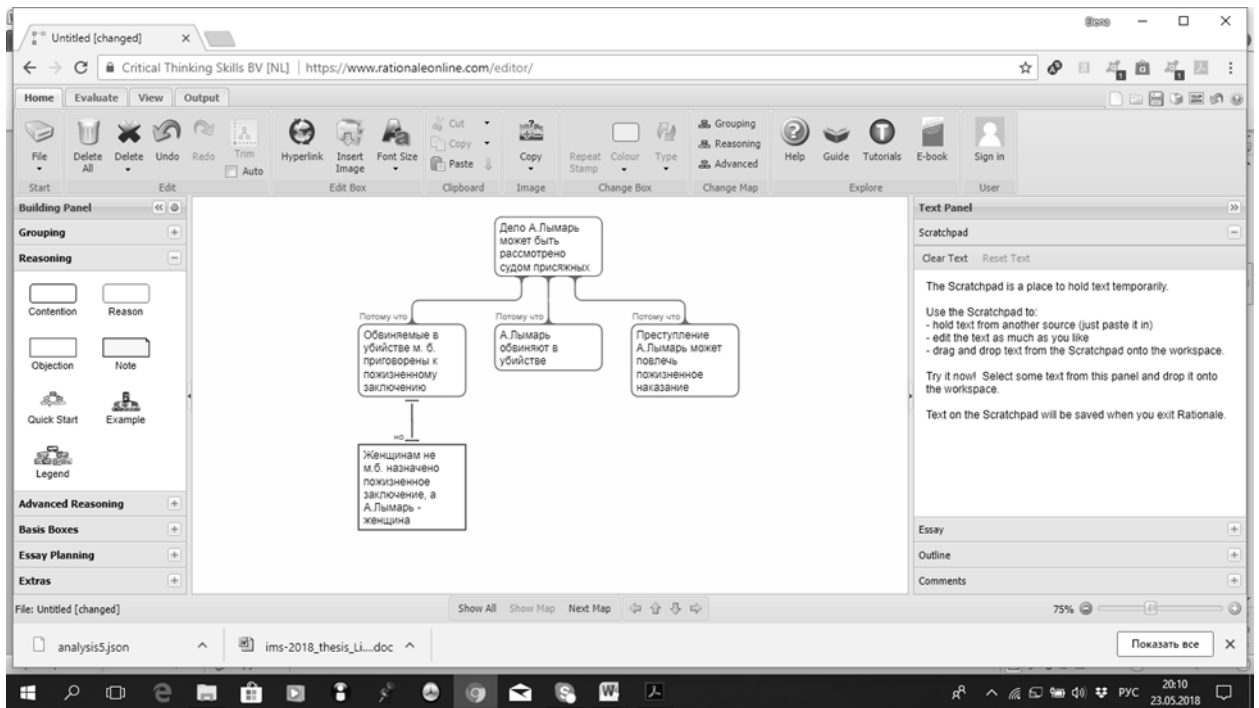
Untitled [changed] ×

Critical Thinking Skills BV [NL] | https://www.rationaleonline.com/editor/

Home Evaluate View Output

File Delete All Delete Undo Redo Trim Auto Hyperlink Insert Image Font Size Cut Copy Paste Copy Repeat Stamp Colour Type Grouping Reasoning Advanced Help Guide Tutorials E-book Sign in

Start Edit Edit Box Clipboard Image Change Box Change Map Explore User

Building Panel
Grouping
Reasoning
Contention Reason
Objection Note
Quick Start Example
Legend
Advanced Reasoning
Basis Boxes
Essay Planning
Extras

Дело А.Лымарь может быть рассмотрено судом присяжных

Потому что
Обвиняемые в убийстве м. б. приговорены к пожизненному заключению

Потому что
А.Лымарь обвиняют в убийстве

Потому что
Преступление А.Лымарь может повлечь пожизненное наказание

но
Женщинам не м.б. назначено пожизненное заключение, а А.Лымарь - женщина

Text Panel
Scratchpad
Clear Text Reset Text

The Scratchpad is a place to hold text temporarily.

Use the Scratchpad to:
- hold text from another source (just paste it in)
- edit the text as much as you like
- drag and drop text from the Scratchpad onto the workspace.

Try it now! Select some text from this panel and drop it onto the workspace.

Text on the Scratchpad will be saved when you exit Rationale.

Essay
Outline
Comments

File: Untitled [changed]
Show All Show Map Next Map
75%

analysis5.json
ims-2018_thesis_Li....doc
Показать все ×

РУС 20:10 23.05.2018